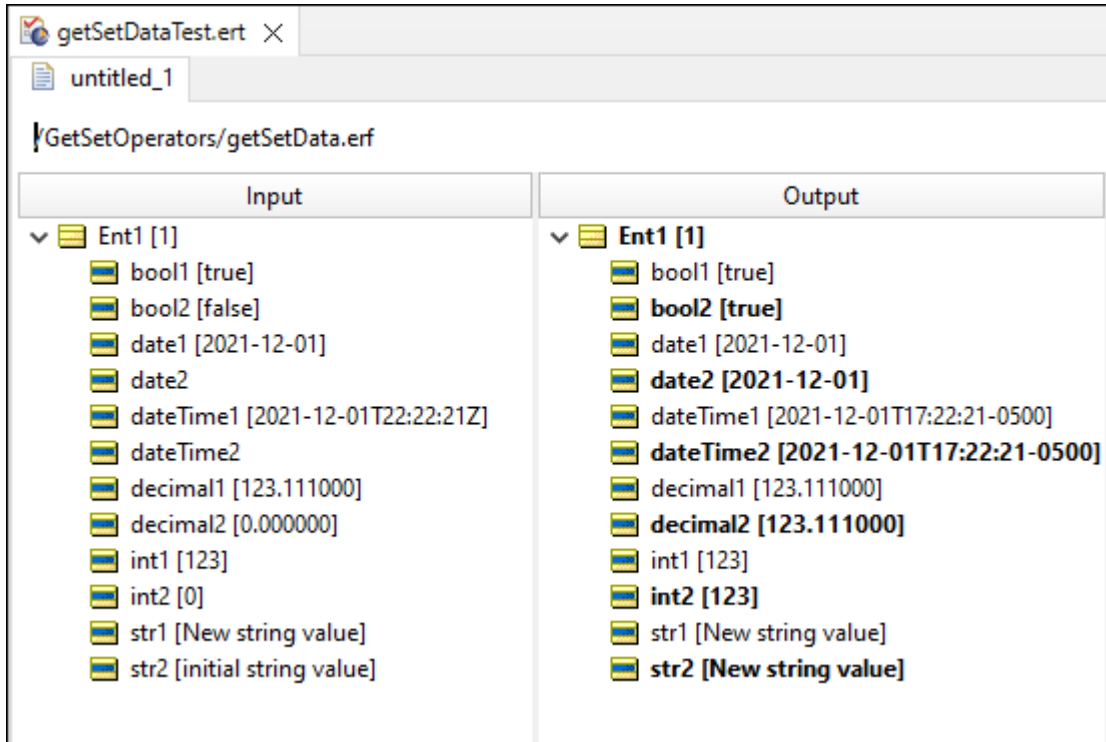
getSetDataTest.ert ×

untitled_1

/GetSetOperators/getSetData.erf

Input

Ent1 [1]
bool1 [true]
bool2 [false]
date1 [2021-12-01]
date2
dateTime1 [2021-12-01T22:22:21Z]
dateTime2
decimal1 [123.111000]
decimal2 [0.000000]
int1 [123]
int2 [0]
str1 [New string value]
str2 [initial string value]

Output

Ent1 [1]
bool1 [true]
bool2 [true]
date1 [2021-12-01]
date2 [2021-12-01]
dateTime1 [2021-12-01T17:22:21-0500]
dateTime2 [2021-12-01T17:22:21-0500]
decimal1 [123.111000]
decimal2 [123.111000]
int1 [123]
int2 [123]
str1 [New string value]
str2 [New string value]